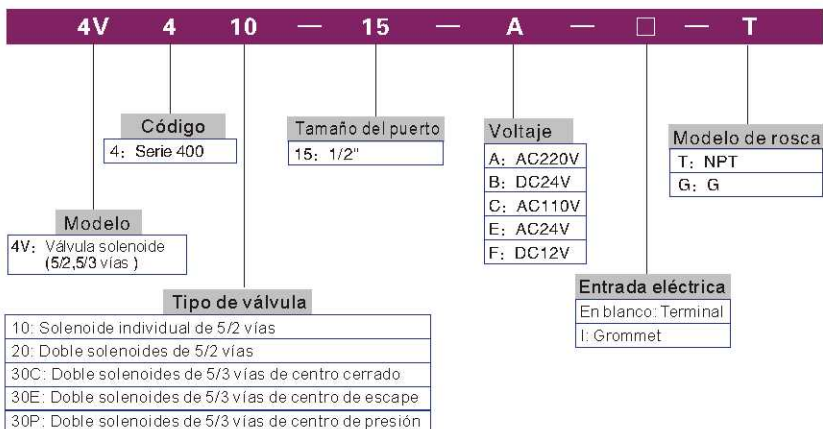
4V 4 10 — 15 — A — □ — T

Código
4: Serie 400

Tamaño del puerto
15: 1/2"

Voltaje
A: AC220V
B: DC24V
C: AC110V
E: AC24V
F: DC12V

Modelo de rosca
T: NPT
G: G

Modelo
4V: Válvula solenoide (5/2,5/3 vías )

Entrada eléctrica
En blanco: Terminal
I: Grommet

Tipo de válvula
10: Solenoide individual de 5/2 vías
20: Doble solenoides de 5/2 vías
30C: Doble solenoides de 5/3 vías de centro cerrado
30E: Doble solenoides de 5/3 vías de centro de escape
30P: Doble solenoides de 5/3 vías de centro de presión